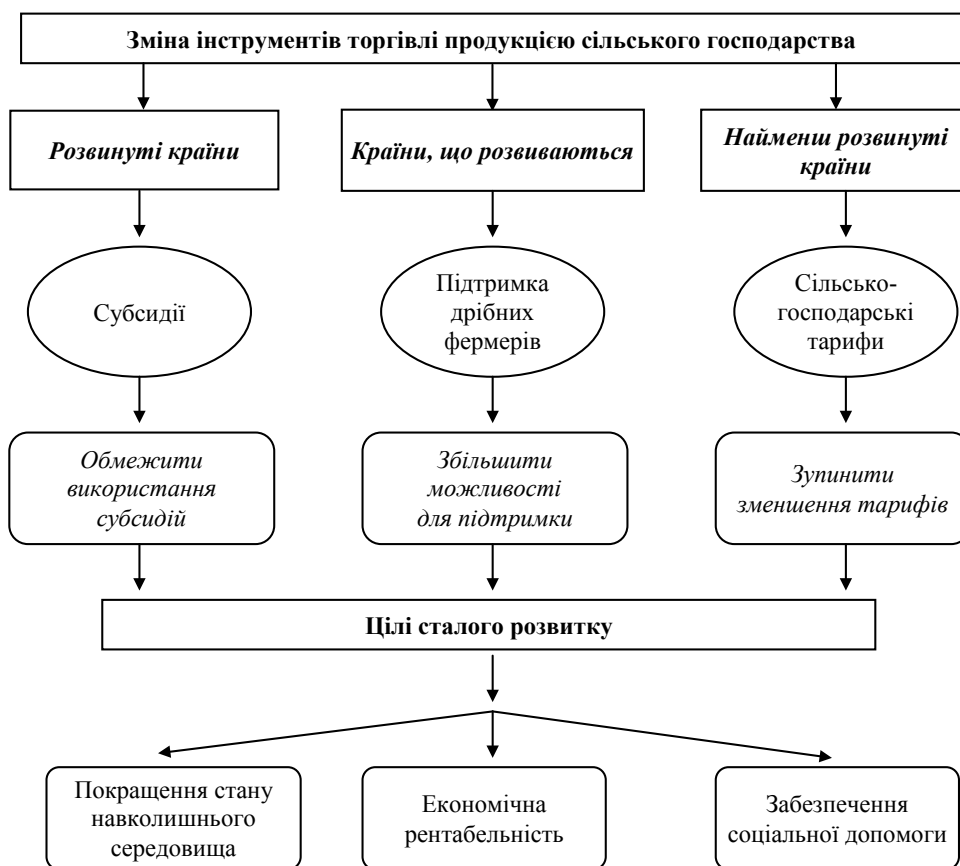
Зміна інструментів торгівлі продукцією сільського господарства

Розвинуті країни

Країни, що розвиваються

Найменш розвинуті країни

Субсидії

Підтримка дрібних фермерів

Сільськогосподарські тарифи

Обмежити використання субсидій

Збільшити можливості для підтримки

Зупинити зменшення тарифів

Цілі сталого розвитку

Покращення стану навколишнього середовища

Економічна рентабельність

Забезпечення соціальної допомоги